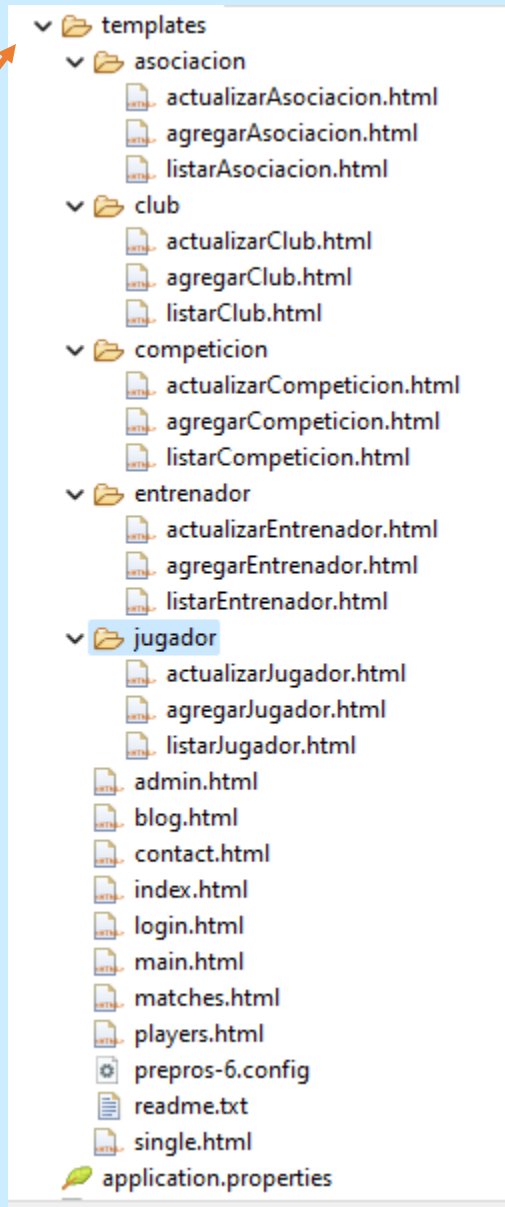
templates
asociacion
actualizarAsociacion.html
agregarAsociacion.html
listarAsociacion.html
club
actualizarClub.html
agregarClub.html
listarClub.html
competicion
actualizarCompeticion.html
agregarCompeticion.html
listarCompeticion.html
entrenador
actualizarEntrenador.html
agregarEntrenador.html
listarEntrenador.html
jugador
actualizarJugador.html
agregarJugador.html
listarJugador.html
admin.html
blog.html
contact.html
index.html
login.html
main.html
matches.html
players.html
prepros-6.config
readme.txt
single.html
application.properties